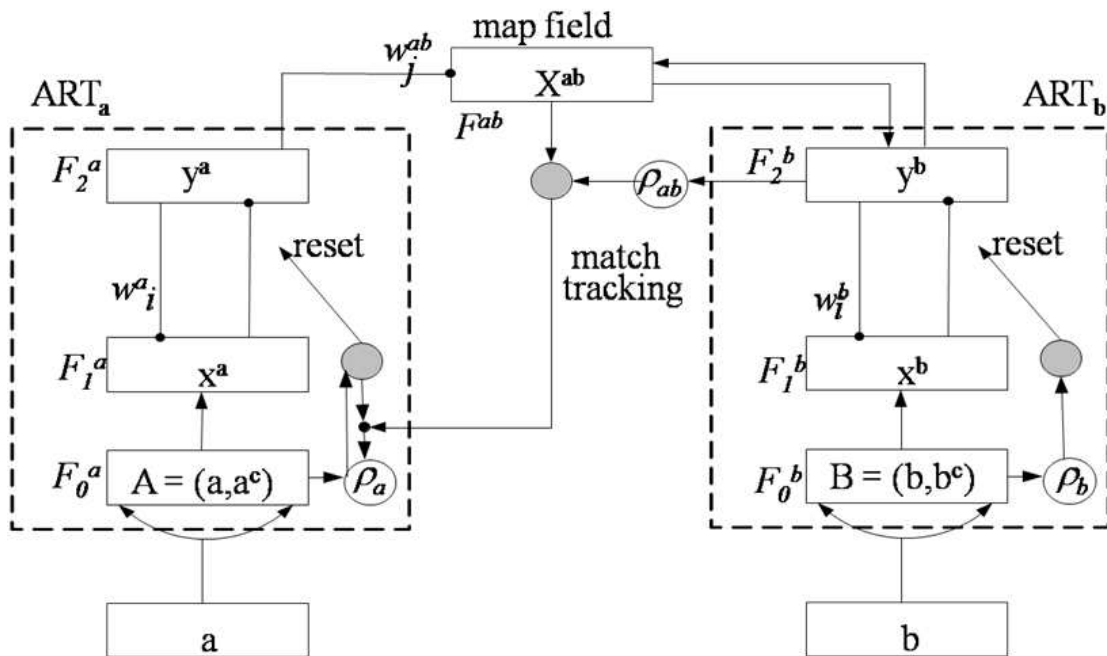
map field

$w_j^{ab}$

$X^{ab}$

$F^{ab}$

$ART_a$

$ART_b$

$F_2^a$

$y^a$

$F_2^b$

$y^b$

$\rho_{ab}$

reset

match tracking

reset

$w_i^a$

$w_l^b$

$F_1^a$

$x^a$

$F_1^b$

$x^b$

$F_0^a$

$A = (a, a^c)$

$\rho_a$

$F_0^b$

$B = (b, b^c)$

$\rho_b$

a

b